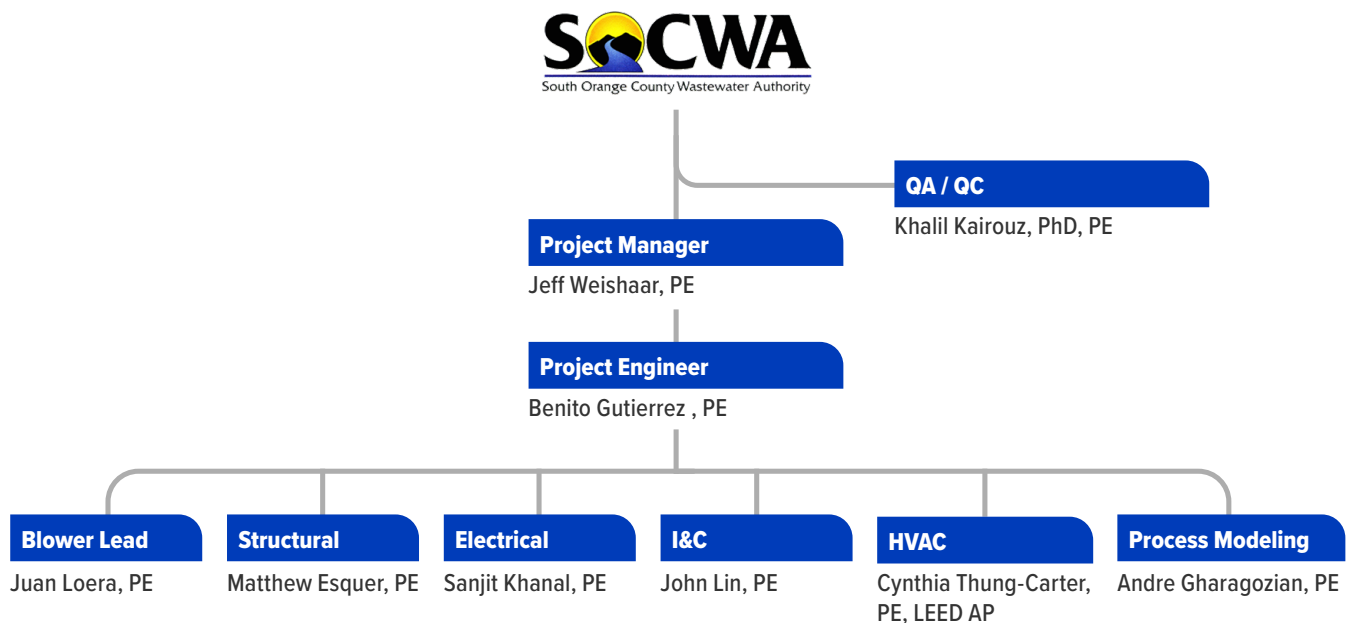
SOCWA
South Orange County Wastewater Authority

QA / QC
Khalil Kairouz, PhD, PE

Project Manager
Jeff Weishaar, PE

Project Engineer
Benito Gutierrez , PE

Blower Lead
Juan Loera, PE

Structural
Matthew Esquer, PE

Electrical
Sanjit Khanal, PE

I&C
John Lin, PE

HVAC
Cynthia Thung-Carter, PE, LEED AP

Process Modeling
Andre Gharagozian, PE